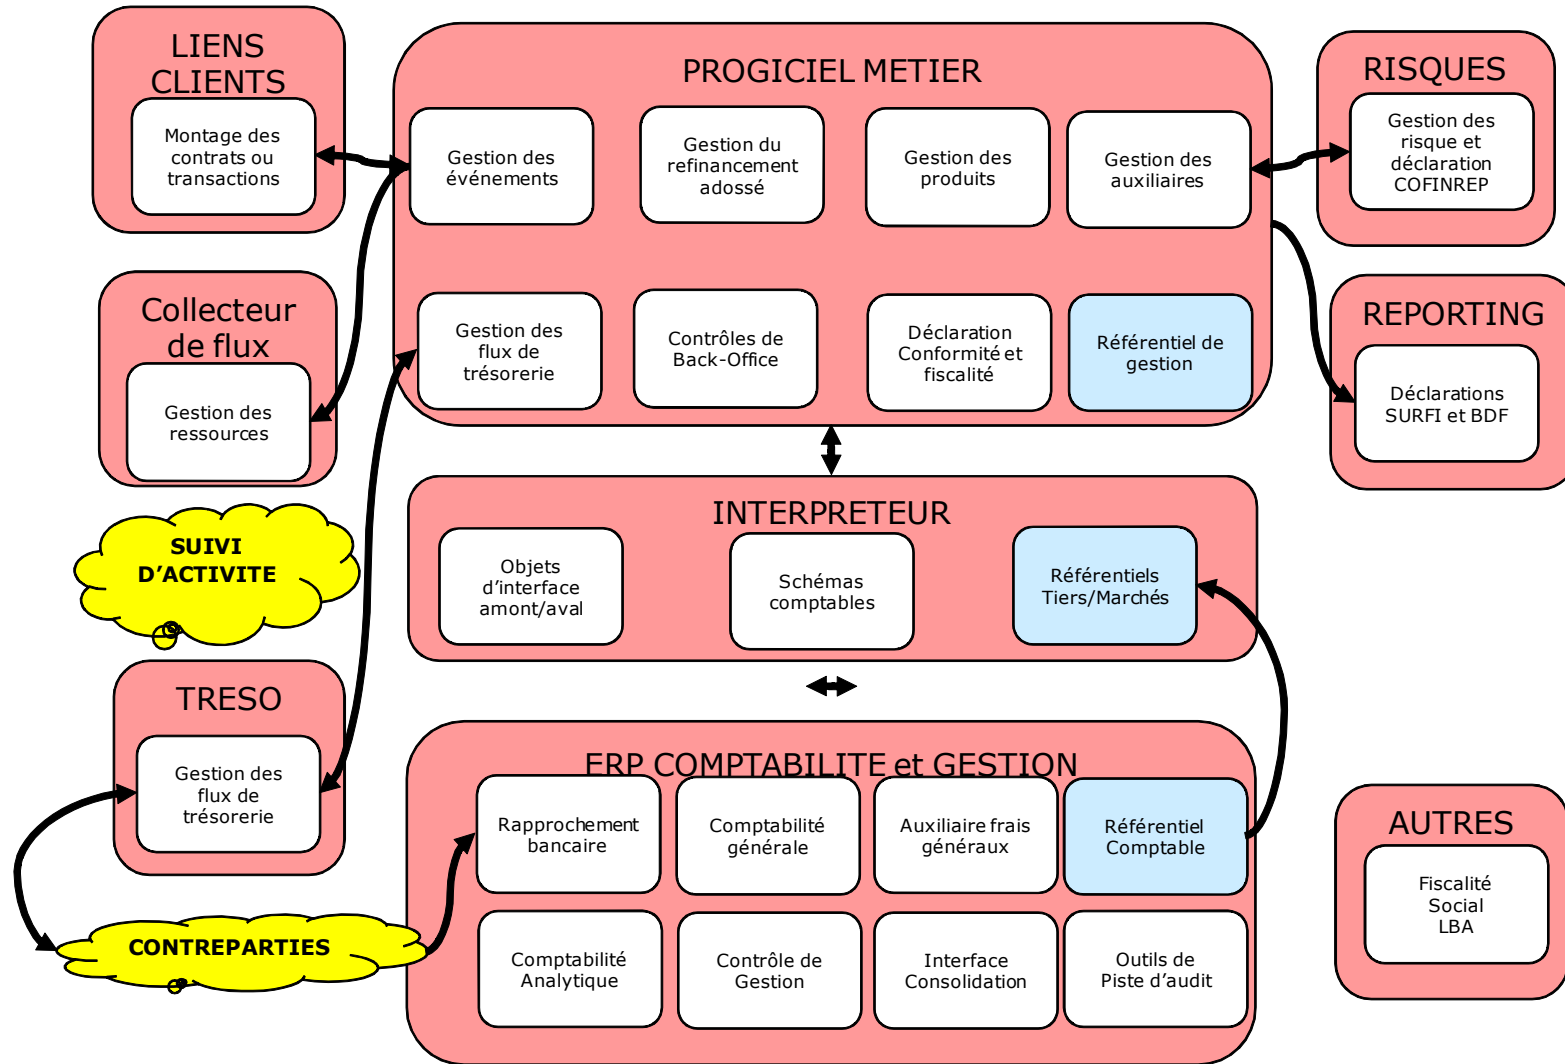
LIENS CLIENTS

Montage des contrats ou transactions

Collecteur de flux

Gestion des ressources

SUIVI D'ACTIVITE

TRESO

Gestion des flux de trésorerie

CONTREPARTIES

PROGICIEL METIER

Gestion des événements

Gestion du refinancement adossé

Gestion des produits

Gestion des auxiliaires

Gestion des flux de trésorerie

Contrôles de Back-Office

Déclaration Conformité et fiscalité

Référentiel de gestion

INTERPRETEUR

Objets d'interface amont/aval

Schémas comptables

Référentiels Tiers/Marchés

ERP COMPTABILITE et GESTION

Rapprochement bancaire

Comptabilité générale

Auxiliaire frais généraux

Référentiel Comptable

Comptabilité Analytique

Contrôle de Gestion

Interface Consolidation

Outils de Piste d'audit

RISQUES

Gestion des risque et déclaration COFINREP

REPORTING

Déclarations SURFI et BDF

AUTRES

Fiscalité
Social
LBA